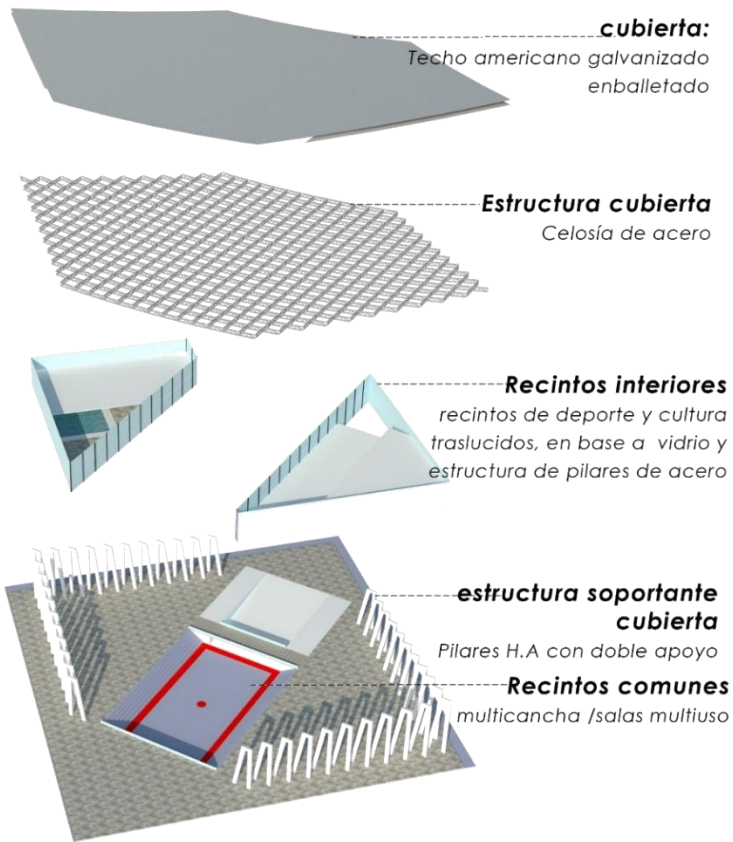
cubierta:
Techo americano galvanizado enballetado

Estructura cubierta
Celosía de acero

Recintos interiores
recintos de deporte y cultura traslucidos, en base a vidrio y estructura de pilares de acero

estructura soportante cubierta
Pilares H.A con doble apoyo

Recintos comunes
multicancha /salas multiuso